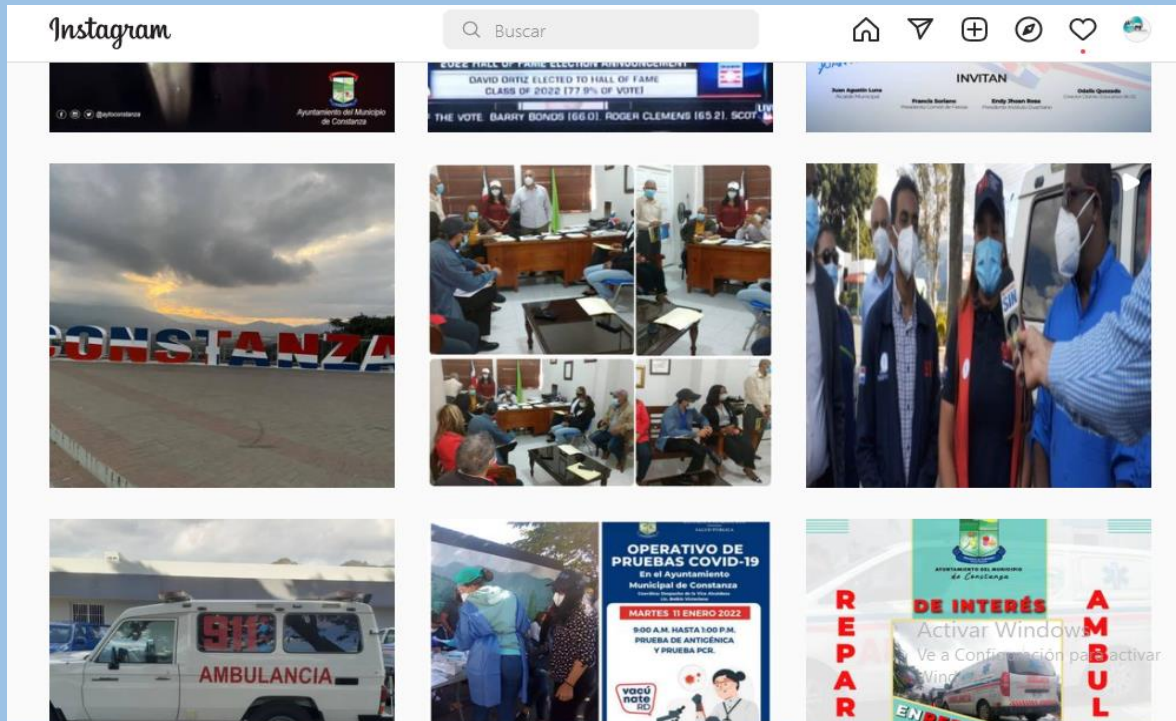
Instagram

Buscar

@aytoconstanza

Ayuntamiento del Municipio de Constanza

2022 HALL OF FAME ELECTION ANNOUNCEMENT

DAVID ORTIZ ELECTED TO HALL OF FAME CLASS OF 2022 (77.9% OF VOTE)

THE VOTE: BARRY BONDS (66.0), ROGER CLEMENS (65.2), SCOT

INVITAN

Juan Agustín Luna

Francis Soriano

Endy Jhoan Rosa

Odalis Quezada

CONSTANZA

911

AMBULANCIA

OPERATIVO DE PRUEBAS COVID-19

En el Ayuntamiento Municipal de Constanza

MARTES 11 ENERO 2022

9:00 A.M. HASTA 1:00 P.M. PRUEBA DE ANTIGÉNICA Y PRUEBA PCR.

vacúnate RD

AYUNTAMIENTO DEL MUNICIPIO de Constanza

DE INTERÉS

REPAR

AMBUL

EN

Activar Windows

Ve a Configuración para activar Windows.